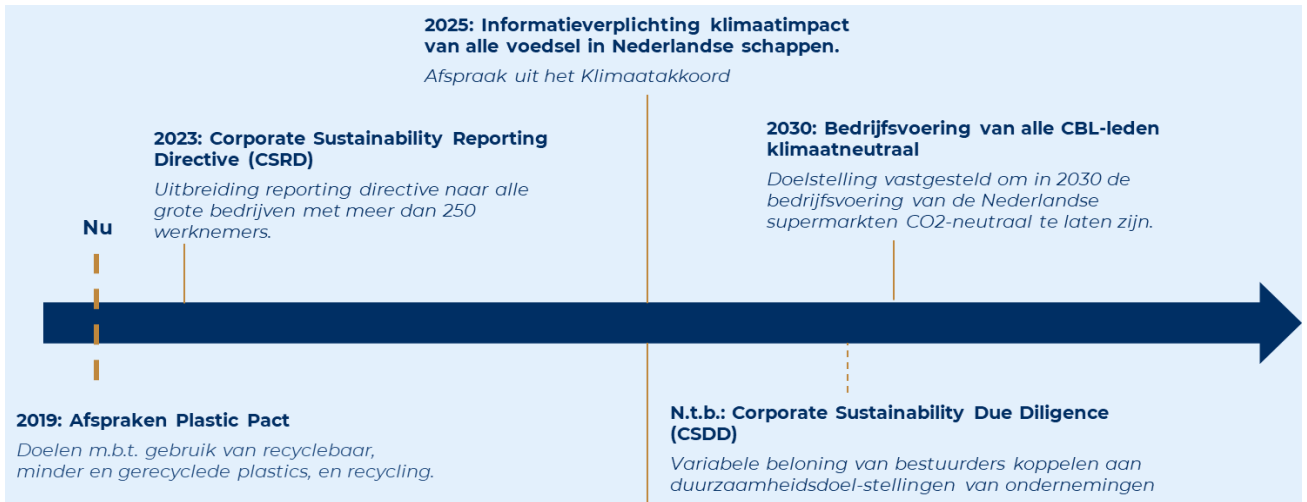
2025: Informatieverplichting klimaatimpact van alle voedsel in Nederlandse schappen.

Afspraak uit het Klimaatakkoord

2023: Corporate Sustainability Reporting Directive (CSRD)

Uitbreiding reporting directive naar alle grote bedrijven met meer dan 250 werknemers.

2030: Bedrijfsvoering van alle CBL-leden klimaatneutraal

Doelstelling vastgesteld om in 2030 de bedrijfsvoering van de Nederlandse supermarkten CO2-neutraal te laten zijn.

Nu

2019: Afspraken Plastic Pact

Doelen m.b.t. gebruik van recyclebaar, minder en gerecyclede plastics, en recycling.

N.t.b.: Corporate Sustainability Due Diligence (CSDD)

Variabele beloning van bestuurders koppelen aan duurzaamheidsdoel-stellingen van ondernemingen